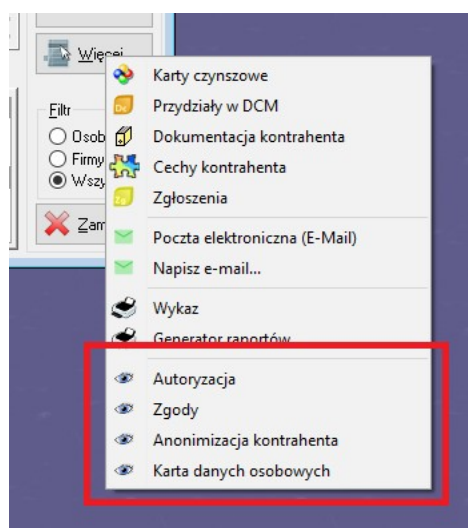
Więcej

Filtr
Osob
Firmy
Wszy

Zam

Karty czynszowe
Przydziały w DCM
Dokumentacja kontrahenta
Cechy kontrahenta
Zgłoszenia
Poczta elektroniczna (E-Mail)
Napisz e-mail...
Wykaz
Generator raportów
Autoryzacja
Zgody
Anonimizacja kontrahenta
Karta danych osobowych